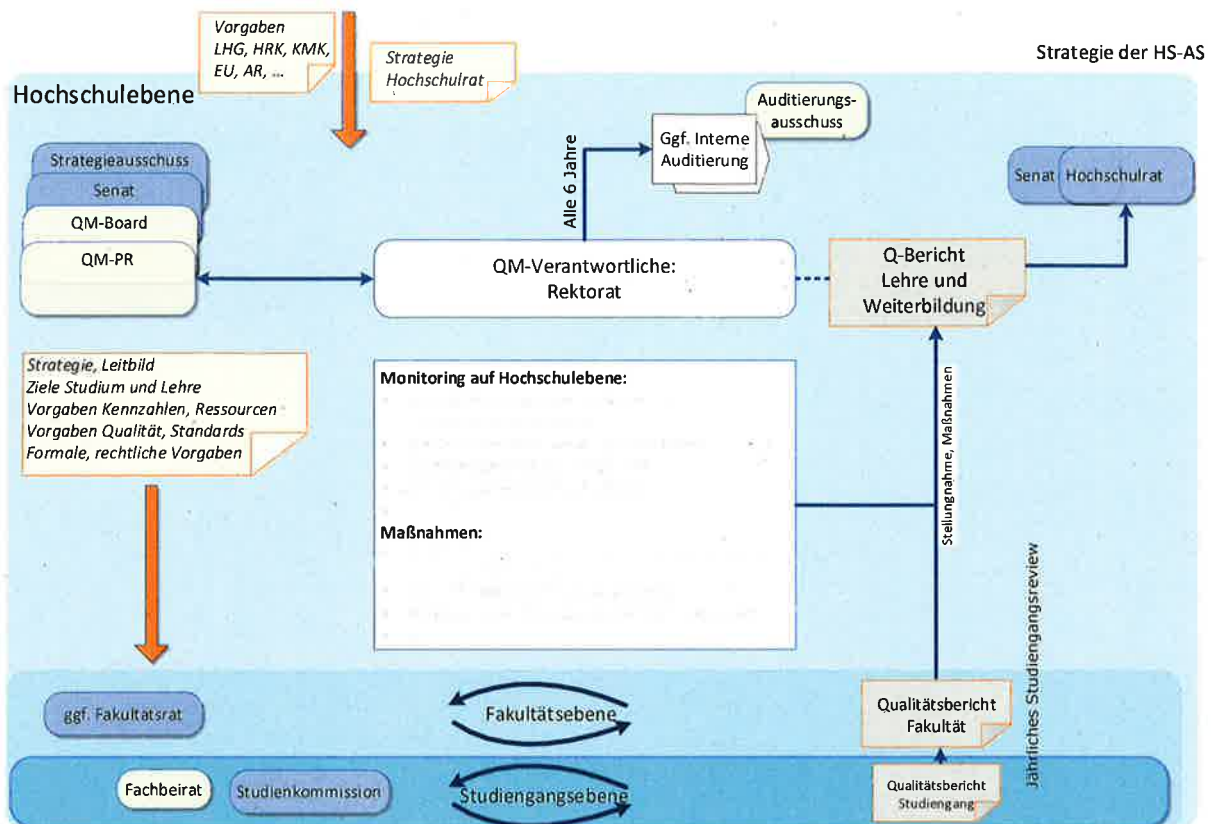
Vorgaben LHG, HRK, KMK, EU, AR, ...

Strategie Hochschulrat

Strategie der HS-AS

Hochschulebene

Strategieausschuss

Senat

QM-Board

QM-PR

Alle 6 Jahre

Ggf. Interne Auditierung

Auditierungsausschuss

Senat

Hochschulrat

QM-Verantwortliche: Rektorat

Q-Bericht Lehre und Weiterbildung

Strategie, Leitbild
Ziele Studium und Lehre
Vorgaben Kennzahlen, Ressourcen
Vorgaben Qualität, Standards
Formale, rechtliche Vorgaben

Monitoring auf Hochschulebene:

Maßnahmen:

Stellungnahme, Maßnahmen

Jährliches Studiengangsreview

ggf. Fakultätsrat

Fakultätsebene

Qualitätsbericht Fakultät

Fachbeirat

Studienkommission

Studiengangsebene

Qualitätsbericht Studiengang